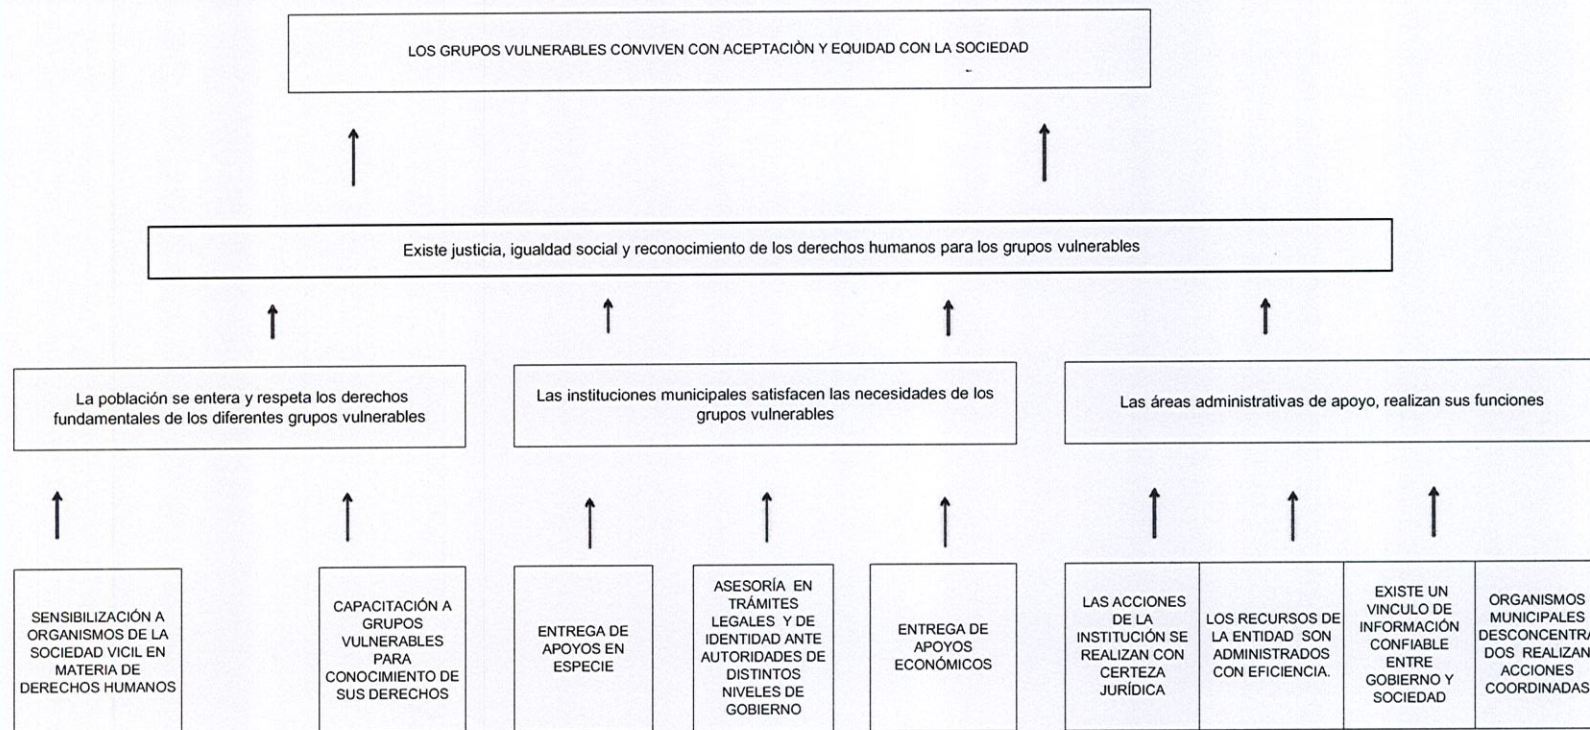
LOS GRUPOS VULNERABLES CONVIVEN CON ACEPTACIÒN Y EQUIDAD CON LA SOCIEDAD

Existe justicia, igualdad social y reconocimiento de los derechos humanos para los grupos vulnerables

La población se entera y respeta los derechos fundamentales de los diferentes grupos vulnerables

Las instituciones municipales satisfacen las necesidades de los grupos vulnerables

Las áreas administrativas de apoyo, realizan sus funciones

SENSIBILIZACIÓN A ORGANISMOS DE LA SOCIEDAD VICIL EN MATERIA DE DERECHOS HUMANOS

CAPACITACIÓN A GRUPOS VULNERABLES PARA CONOCIMIENTO DE SUS DERECHOS

ENTREGA DE APOYOS EN ESPECIE

ASESORÍA EN TRÁMITES LEGALES Y DE IDENTIDAD ANTE AUTORIDADES DE DISTINTOS NIVELES DE GOBIERNO

ENTREGA DE APOYOS ECONÓMICOS

LAS ACCIONES DE LA INSTITUCIÓN SE REALIZAN CON CERTEZA JURÍDICA

LOS RECURSOS DE LA ENTIDAD SON ADMINISTRADOS CON EFICIENCIA.

EXISTE UN VINCULO DE INFORMACIÓN CONFIABLE ENTRE GOBIERNO Y SOCIEDAD

ORGANISMOS MUNICIPALES DESCONCENTRA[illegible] DOS REALIZAN ACCIONES COORDINADAS